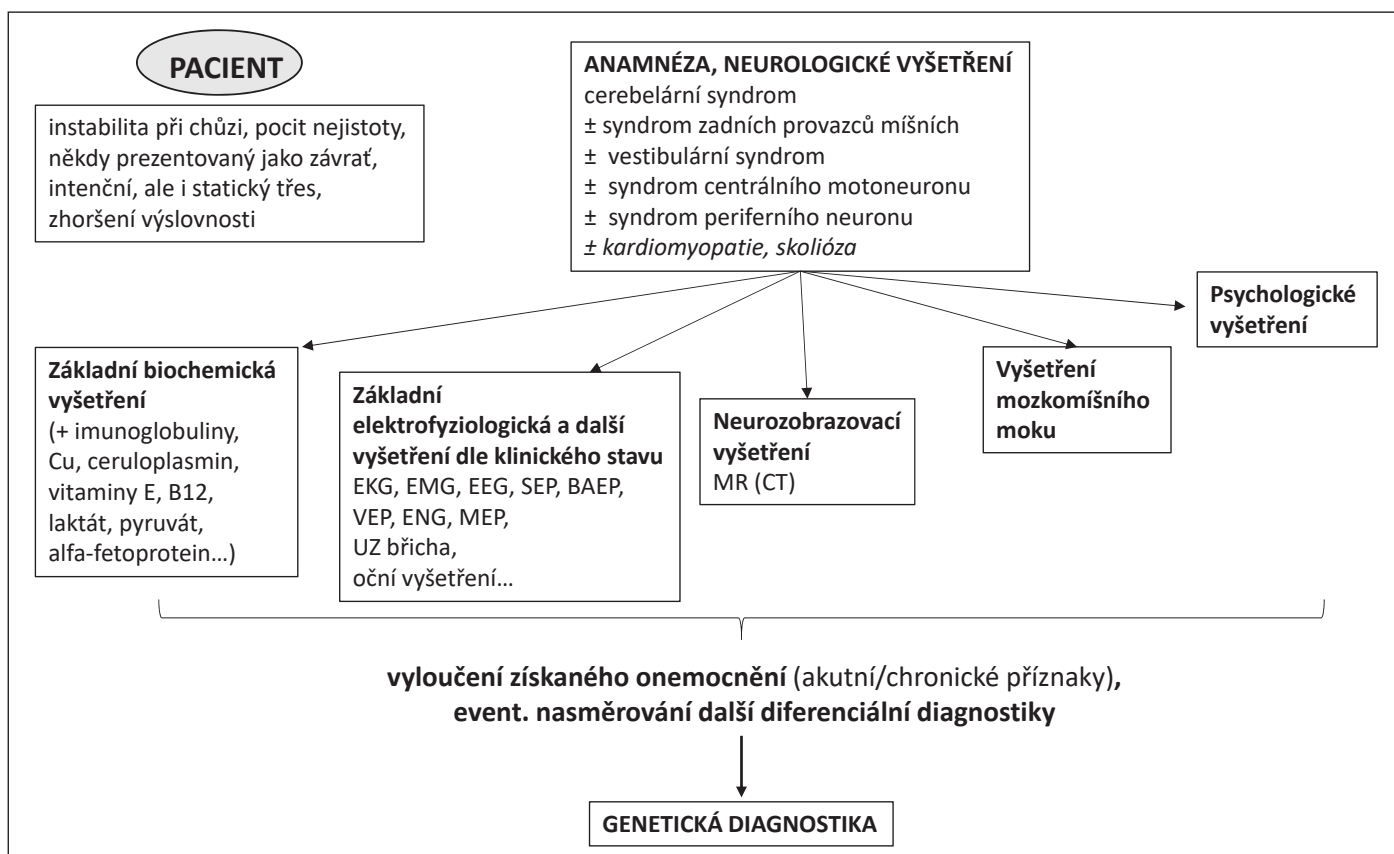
PACIENT

instabilita při chůzi, pocit nejistoty, někdy prezentovaný jako závrať, intenční, ale i statický třes, zhoršení výslovnosti

ANAMNÉZA, NEUROLOGICKÉ VYŠETŘENÍ
cerebelární syndrom
± syndrom zadních provazců míšních
± vestibulární syndrom
± syndrom centrálního motoneuronu
± syndrom periferního neuronu
± kardiomyopatie, skolióza

Základní biochemická vyšetření
(+ imunoglobuliny, Cu, ceruloplasmin, vitaminy E, B12, laktát, pyruvát, alfa-fetoprotein…)

Základní elektrofyziologická a další vyšetření dle klinického stavu
EKG, EMG, EEG, SEP, BAEP, VEP, ENG, MEP, UZ břicha, oční vyšetření…

Neurozobrazovací vyšetření
MR (CT)

Vyšetření mozkomíšního moku

Psychologické vyšetření

vyloučení získaného onemocnění (akutní/chronické příznaky), event. nasměrování další diferenciální diagnostiky

GENETICKÁ DIAGNOSTIKA